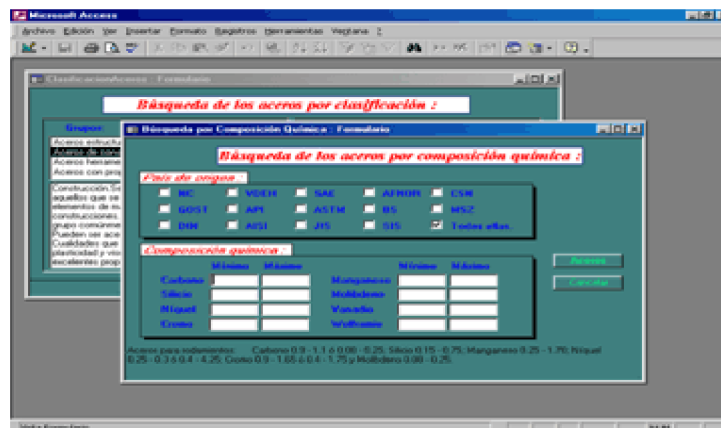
Microsoft Access

Archivo Edición Ver Insertar Formato Registros Herramientas Ventana ?

ClasificacionAceros : Formulario

Búsqueda de los aceros por clasificación :

Grupos

Aceros estructu
Aceros de cons
Aceros herrami
Aceros con prop

Construcción.Se aquellos que se elementos de m construcciones. grupo comúnmen Pueden ser ace Cualidades que plasticidad y vis excelentes prop

Búsqueda por Composición Química : Formulario

Búsqueda de los aceros por composición química :

País de origen :

NC
VDEH
SAE
AFNOR
CSN
GOST
API
ASTM
BS
MSZ
DIN
AISI
JIS
SIS
Todos ellos

Composición química :

Mínimo Máximo
Carbono
Silicio
Níquel
Cromo

Mínimo Máximo
Manganeso
Molibdeno
Vanadio
Wolframio

Aceptar
Cancelar

Aceros para rodamientos: Carbono 0.9 - 1.1 ó 0.08 - 0.25; Silicio 0.15 - 0.25; Manganeso 0.25 - 1.76; Níquel 0.25 - 0.3 ó 0.4 - 4.25; Cromo 0.9 - 1.65 ó 0.4 - 1.75 y Molibdeno 0.08 - 0.25.

Vista Formulario